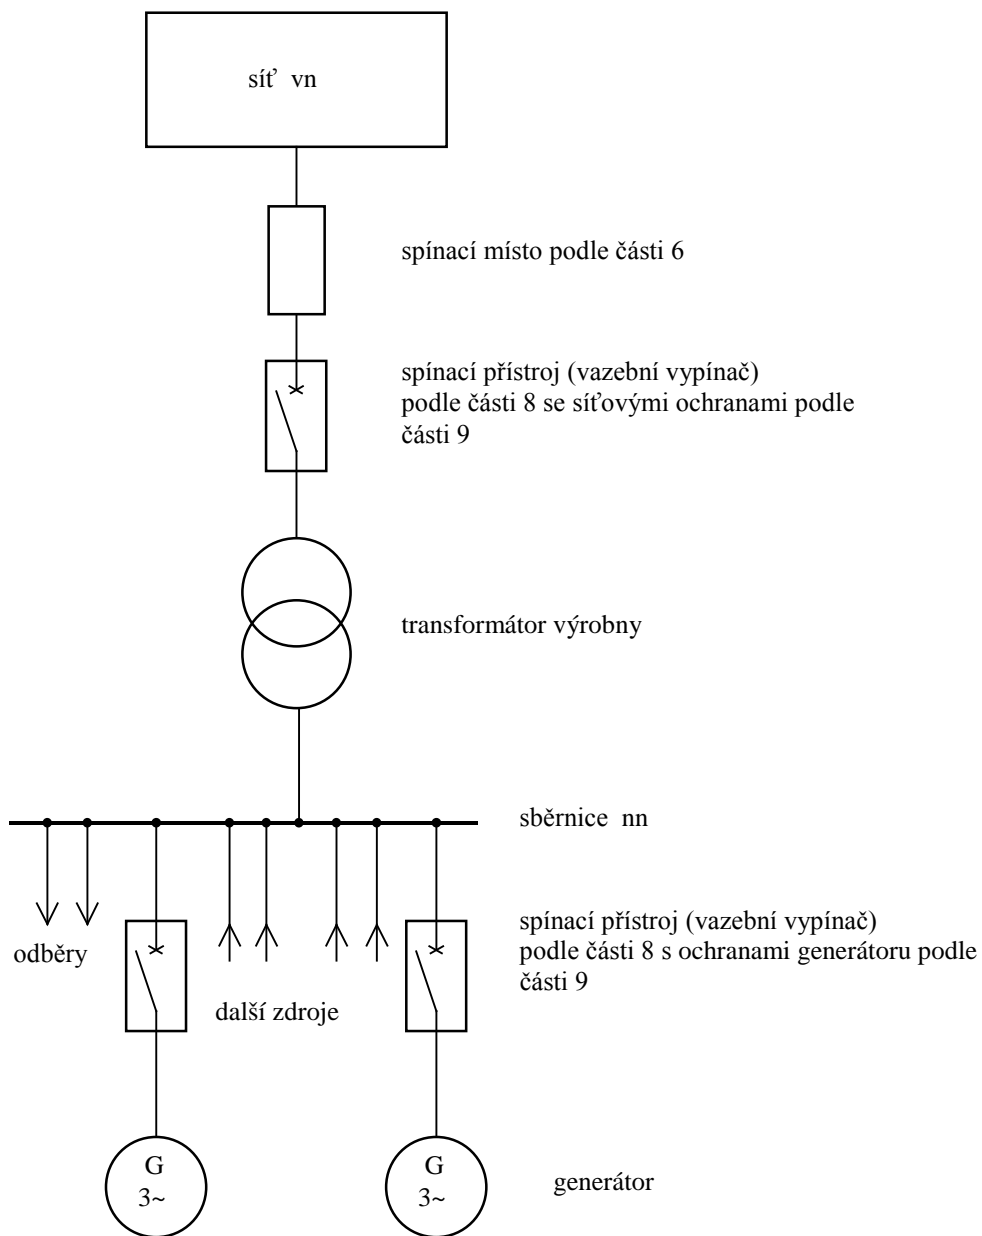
síť vn

spínací místo podle části 6

spínací přístroj (vazební vypínač) podle části 8 se síťovými ochranami podle části 9

transformátor výrobny

sběrnice nn

odběry

další zdroje

spínací přístroj (vazební vypínač) podle části 8 s ochranami generátoru podle části 9

G
3~

G
3~

generátor